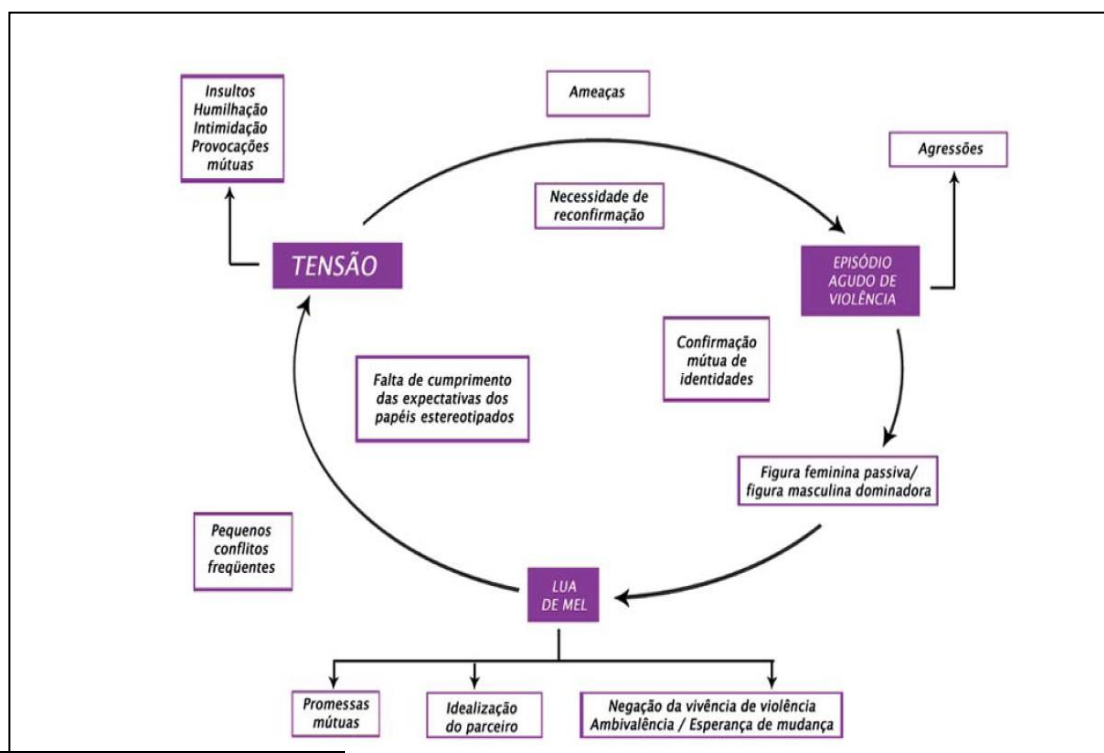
Insultos
Humilhação
Intimidação
Provocações mútuas

Ameaças

Agressões

Necessidade de reconfirmação

TENSÃO

EPISÓDIO AGUDO DE VIOLÊNCIA

Confirmação mútua de identidades

Falta de cumprimento das expectativas dos papéis estereotipados

Figura feminina passiva/ figura masculina dominadora

Pequenos conflitos freqüentes

LUA DE MEL

Promessas mútuas

Idealização do parceiro

Negação da vivência de violência
Ambivalência / Esperança de mudança